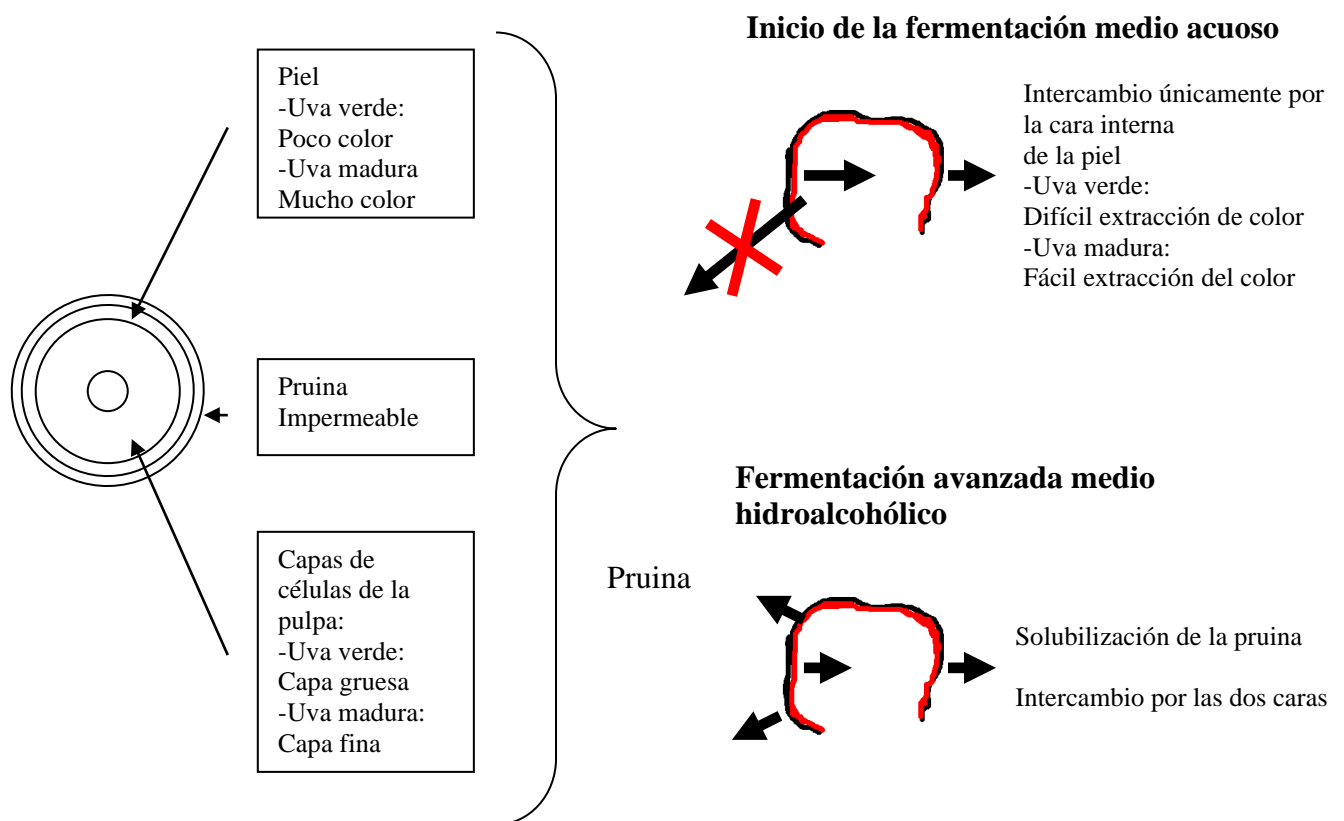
Piel
-Uva verde:
Poco color
-Uva madura
Mucho color

Pruina
Impermeable

Capas de células de la pulpa:
-Uva verde:
Capa gruesa
-Uva madura:
Capa fina

**Inicio de la fermentación medio acuoso**

Intercambio únicamente por la cara interna de la piel
-Uva verde:
Difícil extracción de color
-Uva madura:
Fácil extracción del color

**Fermentación avanzada medio hidroalcohólico**

Pruina

Solubilización de la pruina

Intercambio por las dos caras